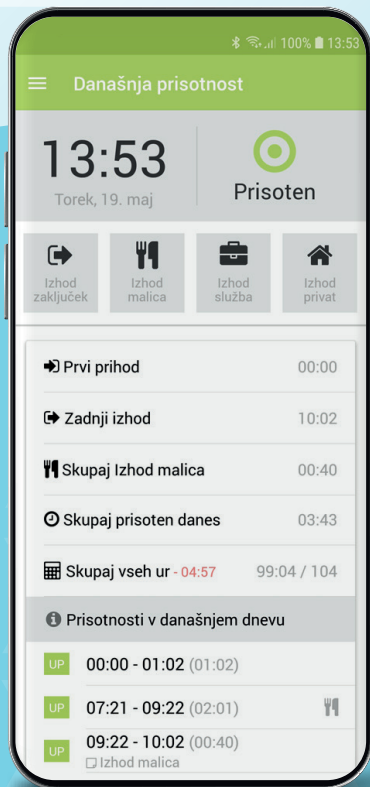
100% 13:53

Današnja prisotnost

13:53
Torek, 19. maj

Prisoten

Izhod zaključek

Izhod malica

Izhod služba

Izhod privat

Prvi prihod 00:00

Zadnji izhod 10:02

Skupaj Izhod malica 00:40

Skupaj prisoten danes 03:43

Skupaj vseh ur - 04:57 99:04 / 104

Prisotnosti v današnjem dnevu

UP 00:00 - 01:02 (01:02)

UP 07:21 - 09:22 (02:01)

UP 09:22 - 10:02 (00:40)
Izhod malica